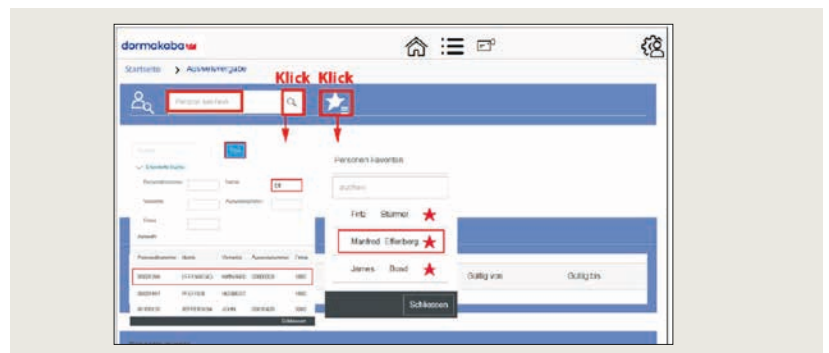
dormakaba

Startseite > Ausweisvergabe

Klick Klick

Person suchen

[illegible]

Erweiterte Suche

Personalnummer

Name

Vorname

Ausweisnummer

Firma

Auswahl

Personalnummer Name Vorname Ausweisnummer Firma

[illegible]

Schliessen

Personen Favoriten

suchen

Fritz Stürmer

Manfred Efferberg

James Bond

Schliessen

Gültig von

Gültig bis